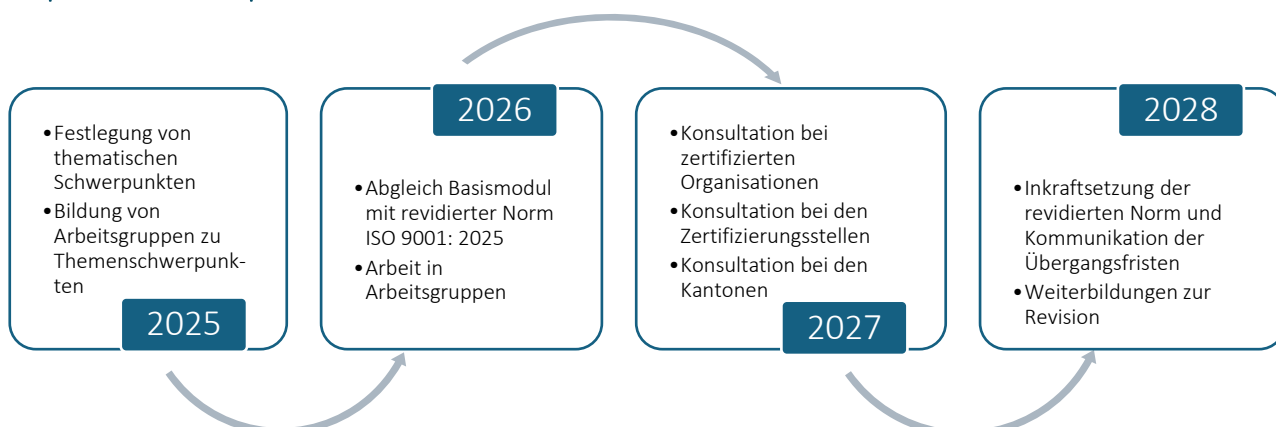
2025

• Festlegung von thematischen Schwerpunkten
• Bildung von Arbeitsgruppen zu Themenschwerpunkten

2026

• Abgleich Basismodul mit revidierter Norm ISO 9001: 2025
• Arbeit in Arbeitsgruppen

2027

• Konsultation bei zertifizierten Organisationen
• Konsultation bei den Zertifizierungsstellen
• Konsultation bei den Kantonen

2028

• Inkraftsetzung der revidierten Norm und Kommunikation der Übergangsfristen
• Weiterbildungen zur Revision